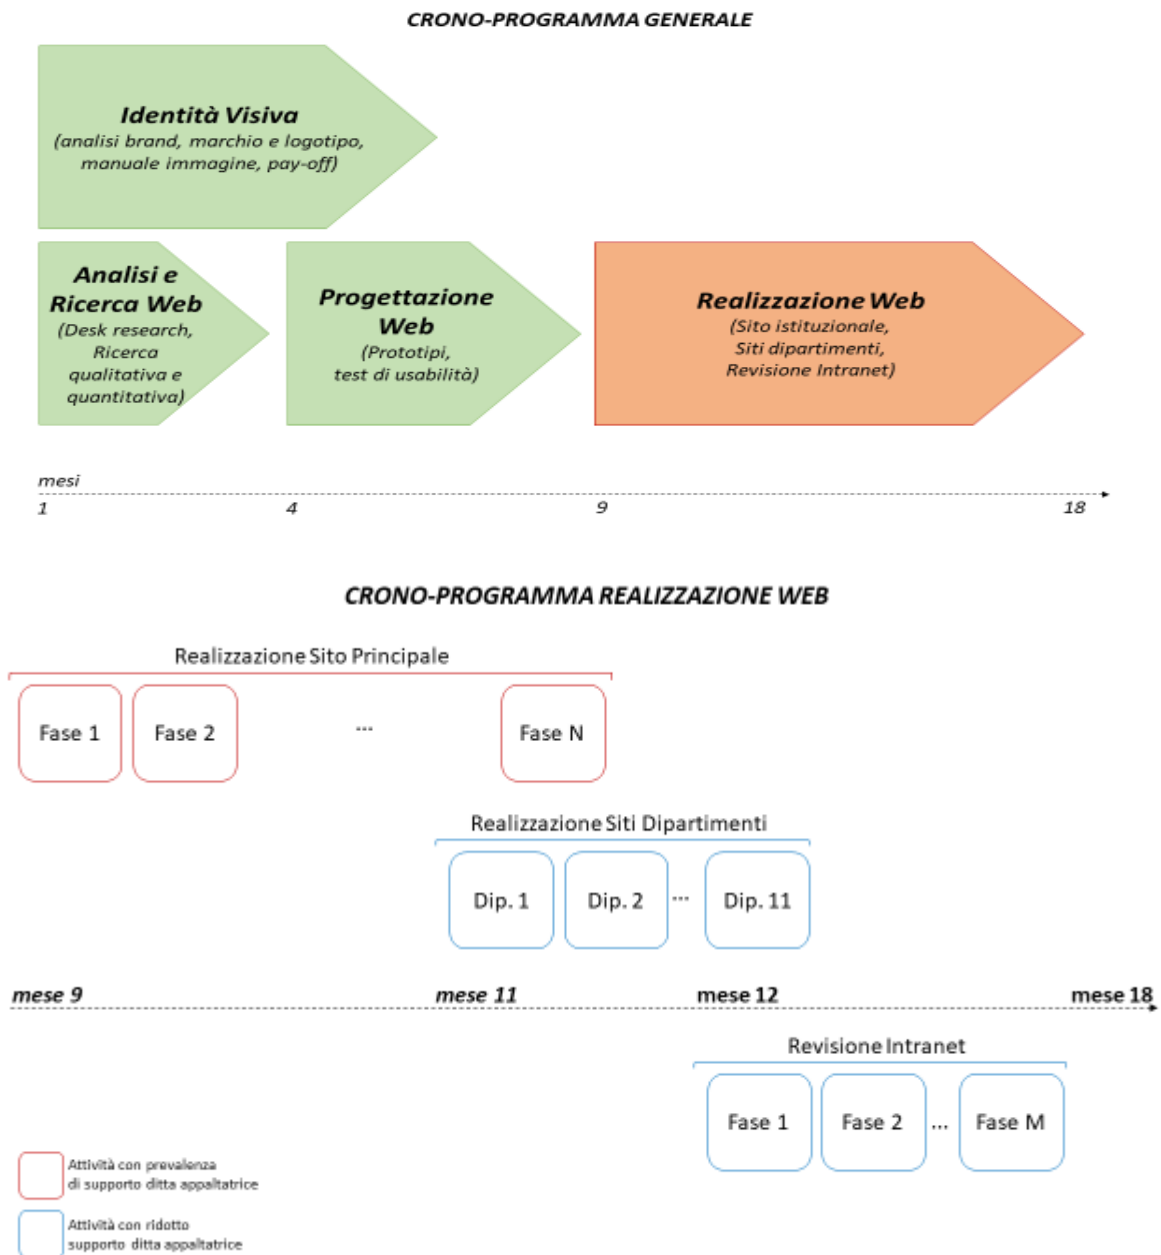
CRONO-PROGRAMMA GENERALE

Identità Visiva
(analisi brand, marchio e logotipo, manuale immagine, pay-off)

Analisi e Ricerca Web
(Desk research, Ricerca qualitativa e quantitativa)

Progettazione Web
(Prototipi, test di usabilità)

Realizzazione Web
(Sito istituzionale, Siti dipartimenti, Revisione Intranet)

mesi
1
4
9
18

CRONO-PROGRAMMA REALIZZAZIONE WEB

Realizzazione Sito Principale

Fase 1
Fase 2
...
Fase N

Realizzazione Siti Dipartimenti

Dip. 1
Dip. 2
...
Dip. 11

mese 9
mese 11
mese 12
mese 18

Revisione Intranet

Fase 1
Fase 2
...
Fase M

Attività con prevalenza di supporto ditta appaltatrice

Attività con ridotto supporto ditta appaltatrice